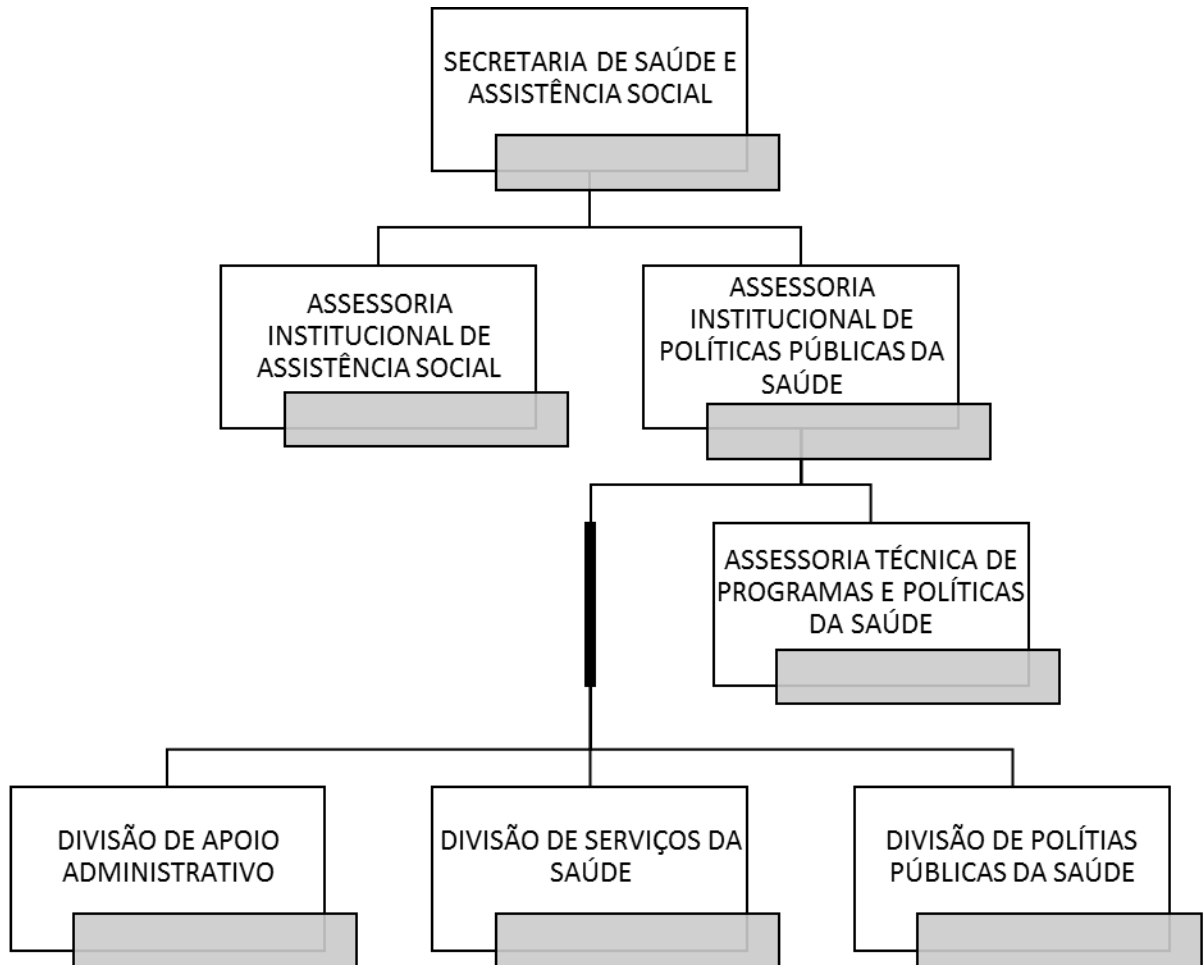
SECRETARIA DE SAÚDE E ASSISTÊNCIA SOCIAL

ASSESSORIA INSTITUCIONAL DE ASSISTÊNCIA SOCIAL

ASSESSORIA INSTITUCIONAL DE POLÍTICAS PÚBLICAS DA SAÚDE

ASSESSORIA TÉCNICA DE PROGRAMAS E POLÍTICAS DA SAÚDE

DIVISÃO DE APOIO ADMINISTRATIVO

DIVISÃO DE SERVIÇOS DA SAÚDE

DIVISÃO DE POLÍTIAS PÚBLICAS DA SAÚDE